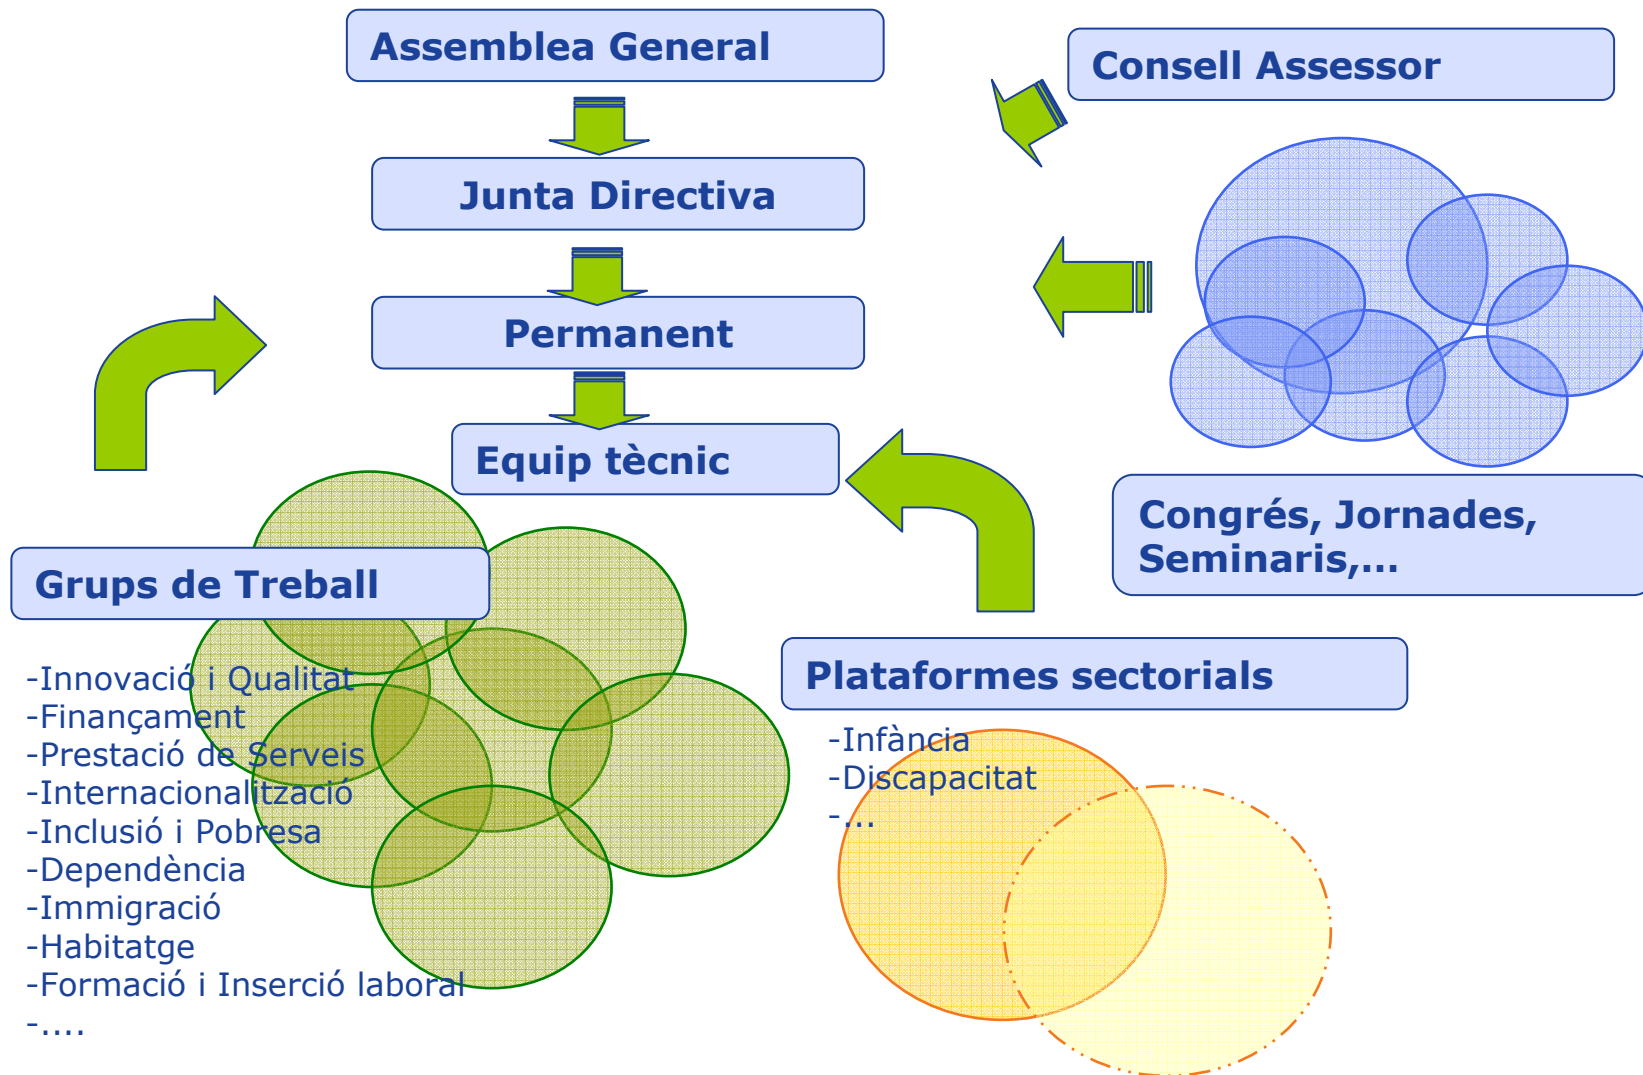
Assemblea General

Consell Assessor

Junta Directiva

Permanent

Equip tècnic

Congrés, Jornades, Seminaris,...

Grups de Treball

-Innovació i Qualitat
-Finançament
-Prestació de Serveis
-Internacionalització
-Inclusió i Pobresa
-Dependència
-Immigració
-Habitatge
-Formació i Inserció laboral
-....

Plataformes sectorials

-Infància
-Discapacitat
-...